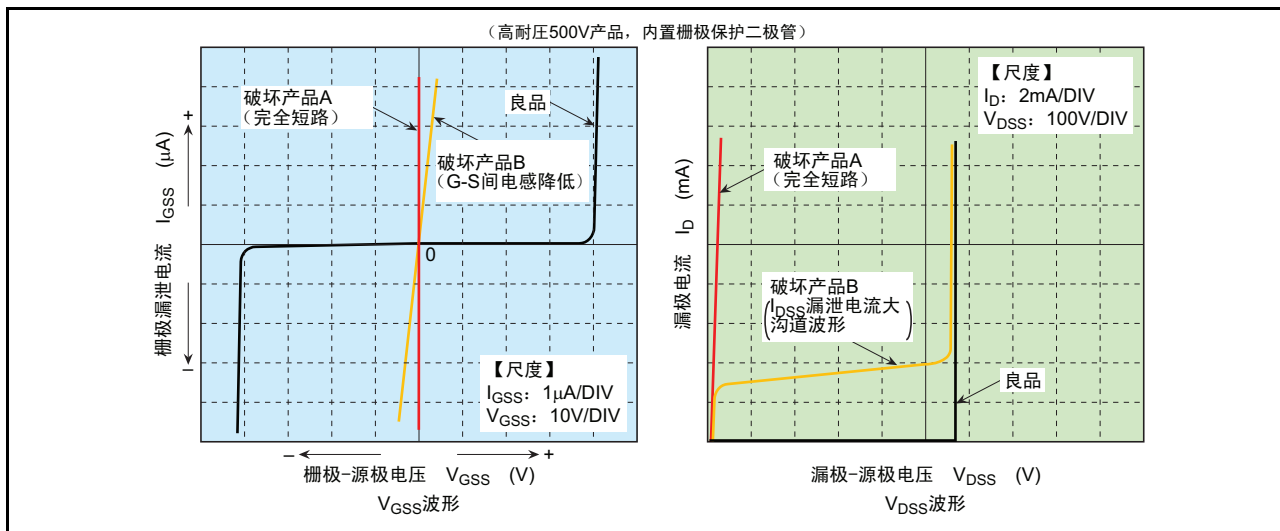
（高耐压500V产品，内置栅极保护二极管）

破坏产品A
（完全短路）

良品

破坏产品B
（G-S间电感降低）

+

栅极漏泄电流 $I_{GSS}$ （μA）

-

0

【尺度】
$I_{GSS}$：1μA/DIV
$V_{GSS}$：10V/DIV

– +

栅极-源极电压 $V_{GSS}$ （V）

$V_{GSS}$波形

【尺度】
$I_D$：2mA/DIV
$V_{DSS}$：100V/DIV

破坏产品A
（完全短路）

漏极电流 $I_D$ （mA）

破坏产品B
（$I_{DSS}$漏泄电流大
沟道波形）

良品

漏极-源极电压 $V_{DSS}$ （V）

$V_{DSS}$波形